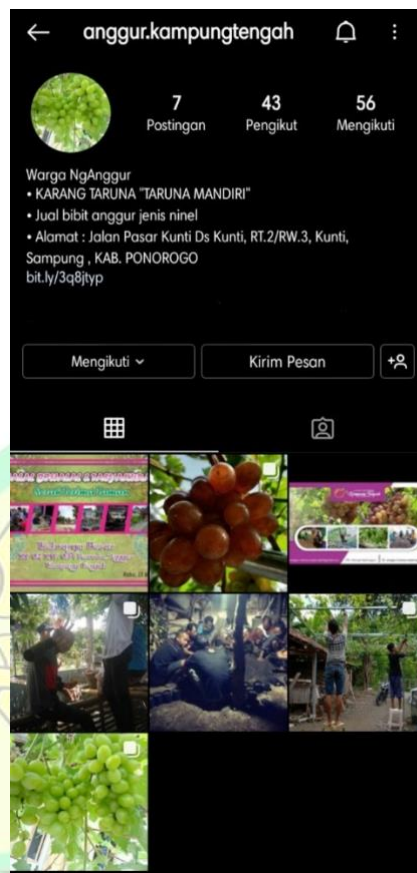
anggur.kampungtengah

7
Postingan

43
Pengikut

56
Mengikuti

Warga NgAnggur
• KARANG TARUNA "TARUNA MANDIRI"
• Jual bibit anggur jenis ninel
• Alamat : Jalan Pasar Kunti Ds Kunti, RT.2/RW.3, Kunti, Sampung , KAB. PONOROGO
bit.ly/3q8jtyp

Mengikuti

Kirim Pesan